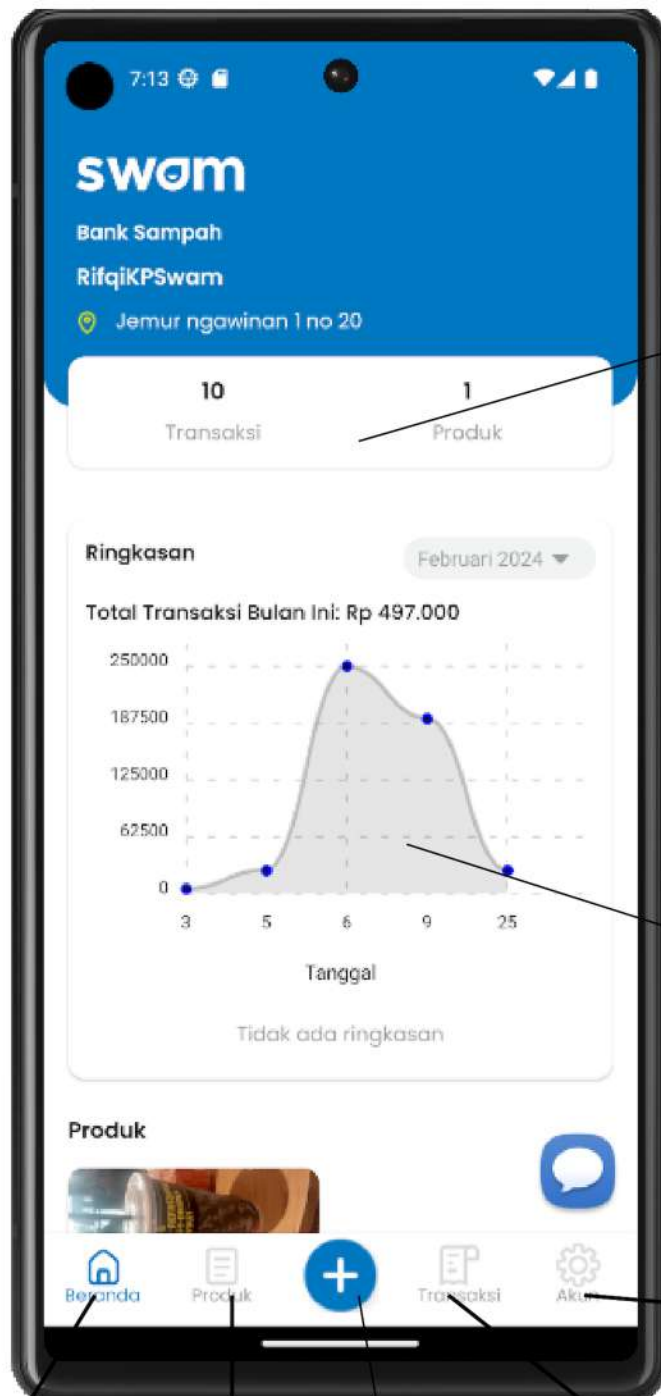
7:13

swam

Bank Sampah

RifqiKPSwam

Jemur ngawinan 1 no 20

10
Transaksi

1
Produk

Ringkasan

Februari 2024

Total Transaksi Bulan Ini: Rp 497.000

250000
187500
125000
62500
0

3 5 6 9 25

Tanggal

Tidak ada ringkasan

Produk

Beranda
Produk
Transaksi
Akun